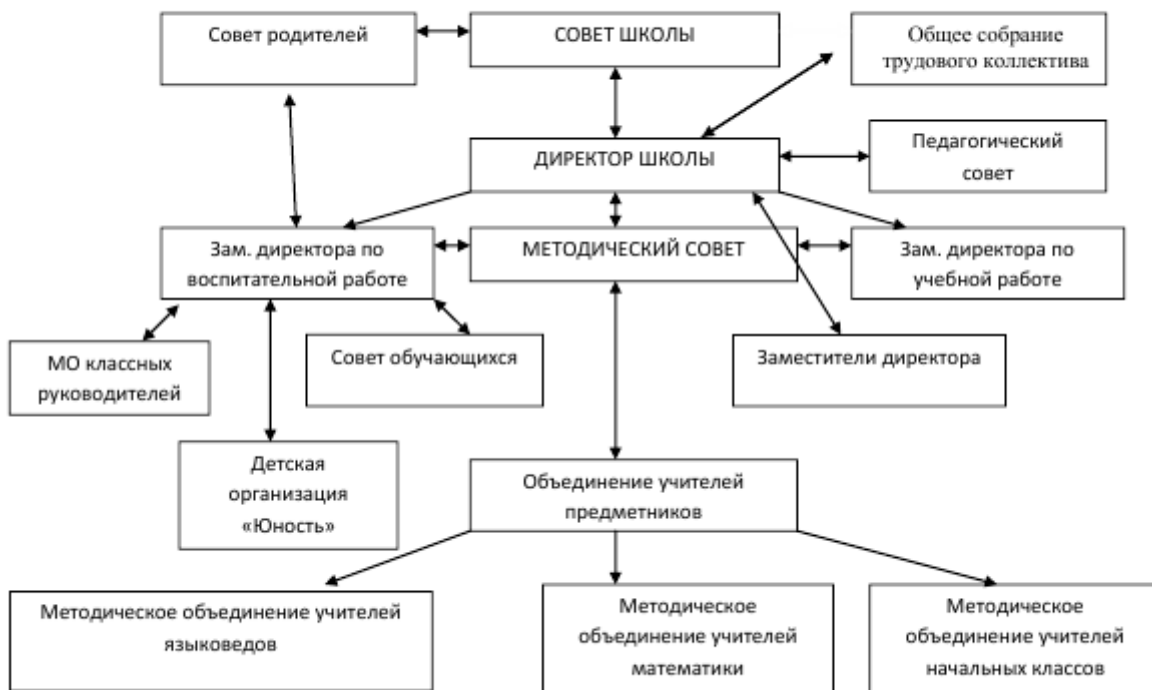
Совет родителей

СОВЕТ ШКОЛЫ

Общее собрание трудового коллектива

ДИРЕКТОР ШКОЛЫ

Педагогический совет

Зам. директора по воспитательной работе

МЕТОДИЧЕСКИЙ СОВЕТ

Зам. директора по учебной работе

МО классных руководителей

Совет обучающихся

Заместители директора

Детская организация «Юность»

Объединение учителей предметников

Методическое объединение учителей языковедов

Методическое объединение учителей математики

Методическое объединение учителей начальных классов